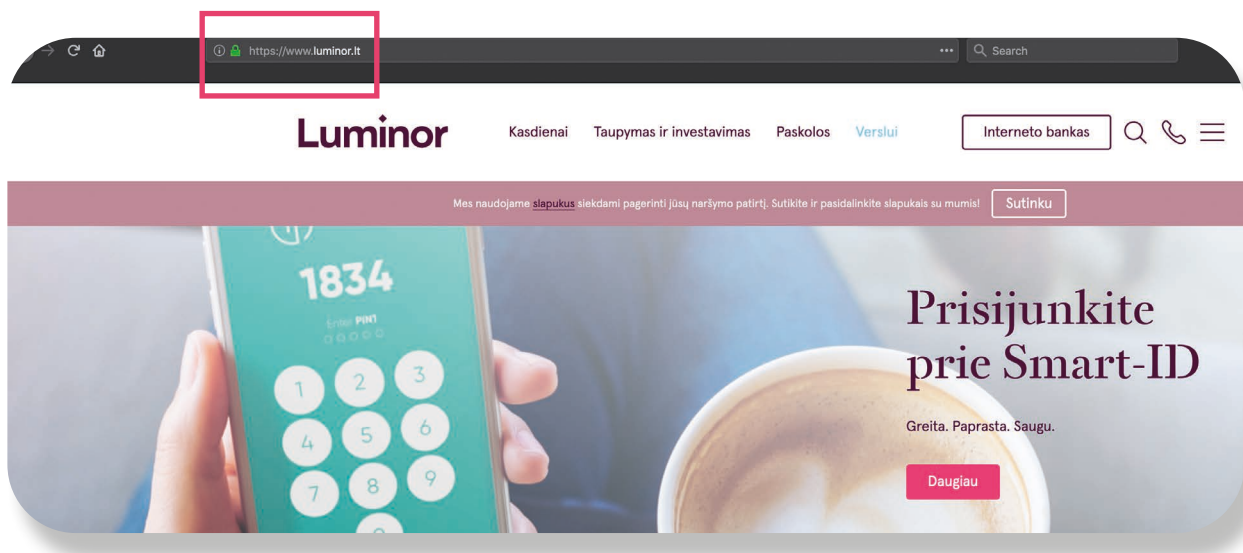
https://www.luminor.lt

Search

Luminor

Kasdienai Taupymas ir investavimas Paskolos Verslui

Interneto bankas

Mes naudojame slapukus siekdami pagerinti jūsų naršymo patirtį. Sutikite ir pasidalinkite slapukais su mumis! Sutinku

1834

Enter PIN1

1 2 3
4 5 6
7 8 9

Prisijunkite prie Smart-ID

Greita. Paprasta. Saugu.

Daugiau